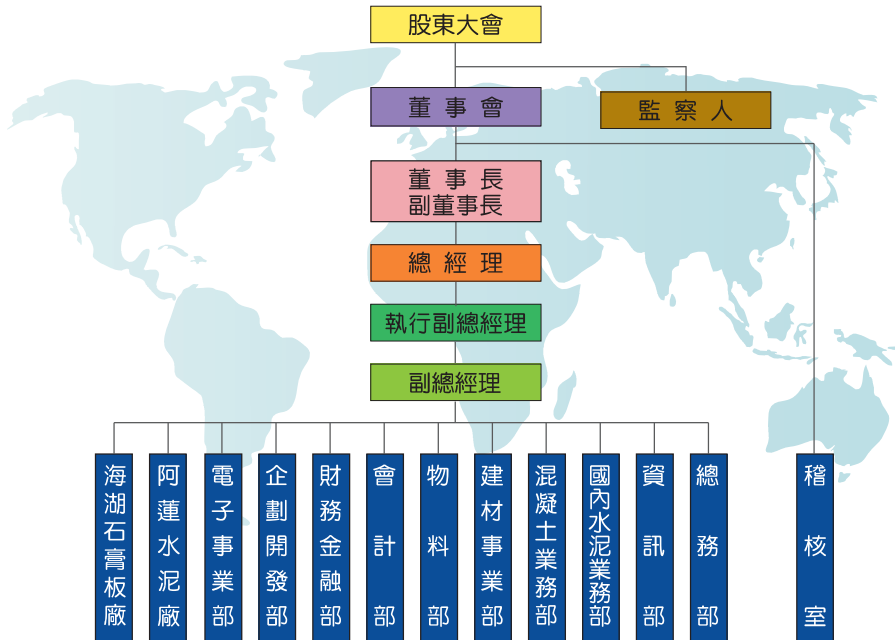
股東大會

董事會

監察人

董事長
副董事長

總經理

執行副總經理

副總經理

海湖石膏板廠

阿蓮水泥廠

電子事業部

企劃開發部

財務金融部

會計部

物料部

建材事業部

混凝土業務部

國內水泥業務部

資訊部

總務部

稽核室